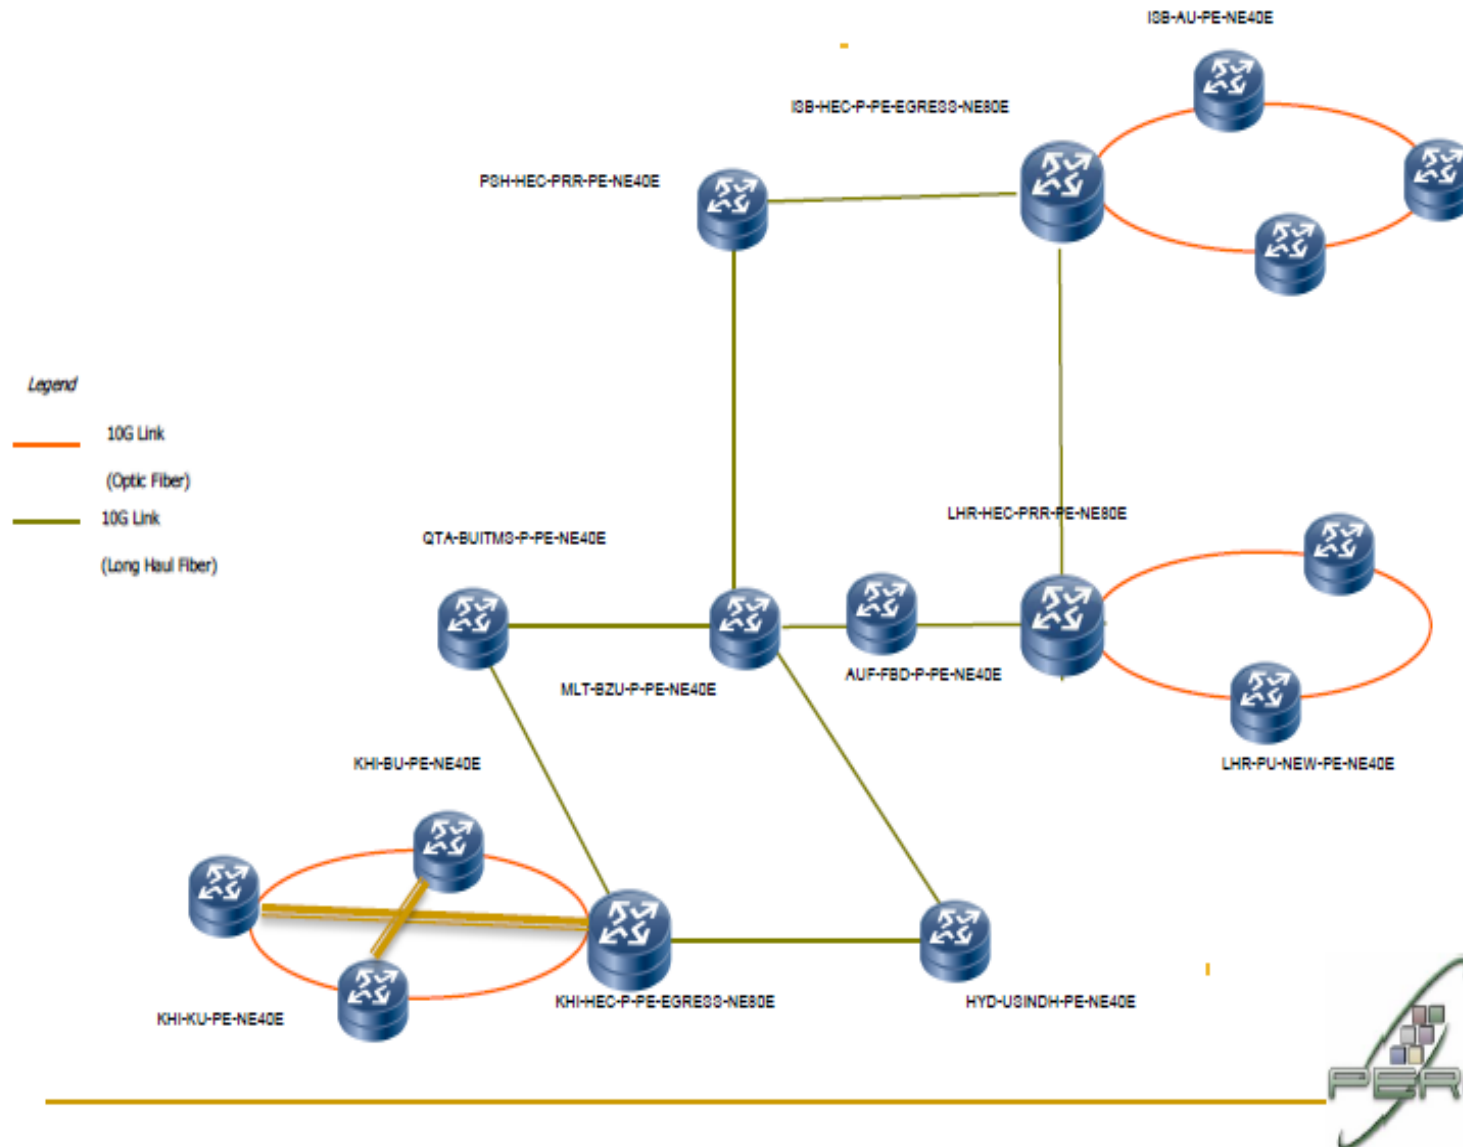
ISB-AU-PE-NE40E

ISB-HEC-P-PE-EGRESS-NE80E

PSH-HEC-PRR-PE-NE40E

Legend

10G Link

(Optic Fiber)

10G Link

(Long Haul Fiber)

LHR-HEC-PRR-PE-NE80E

QTA-BUITMS-P-PE-NE40E

MLT-BZU-P-PE-NE40E

AUF-FBD-P-PE-NE40E

LHR-PU-NEW-PE-NE40E

KHI-BU-PE-NE40E

KHI-KU-PE-NE40E

KHI-HEC-P-PE-EGRESS-NE80E

HYD-USINDH-PE-NE40E

PER